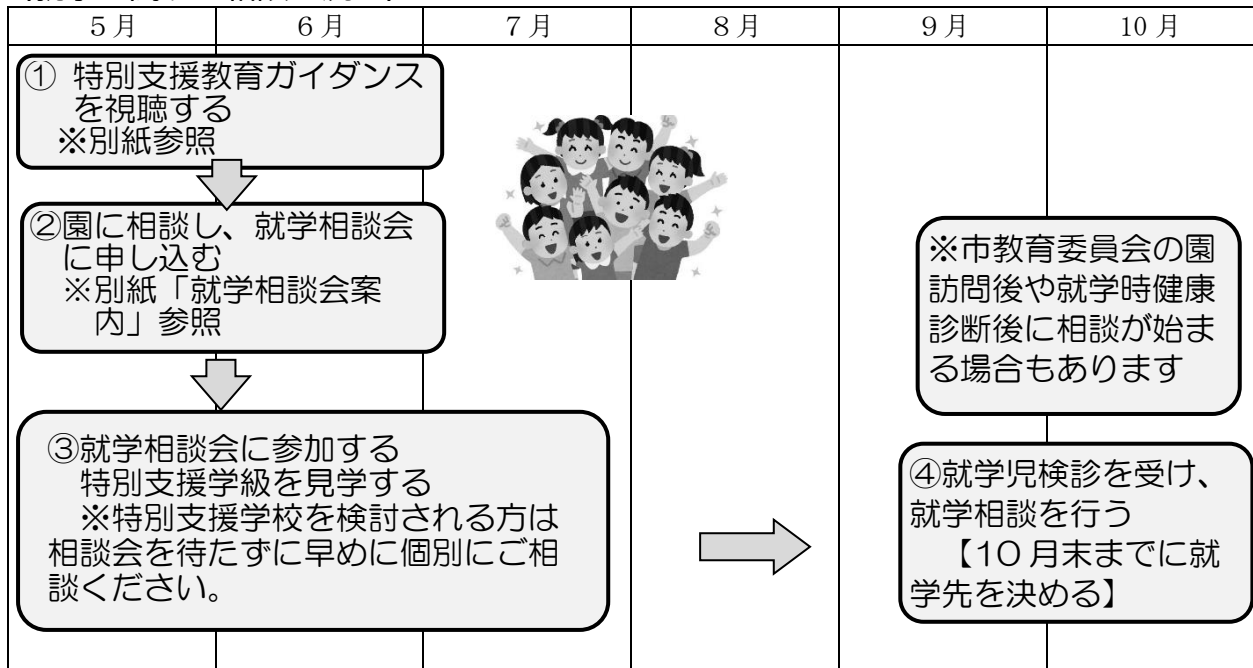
| 5月 | 6月 | 7月 | 8月 | 9月 | 10月 |
|---|---|---|---|---|---|

① 特別支援教育ガイダンスを視聴する
※別紙参照

②園に相談し、就学相談会に申し込む
※別紙「就学相談会案内」参照

③就学相談会に参加する
特別支援学級を見学する
※特別支援学校を検討される方は相談会を待たずに早めに個別にご相談ください。

※市教育委員会の園訪問後や就学時健康診断後に相談が始まる場合もあります

④就学児検診を受け、就学相談を行う
【10月末までに就学先を決める】